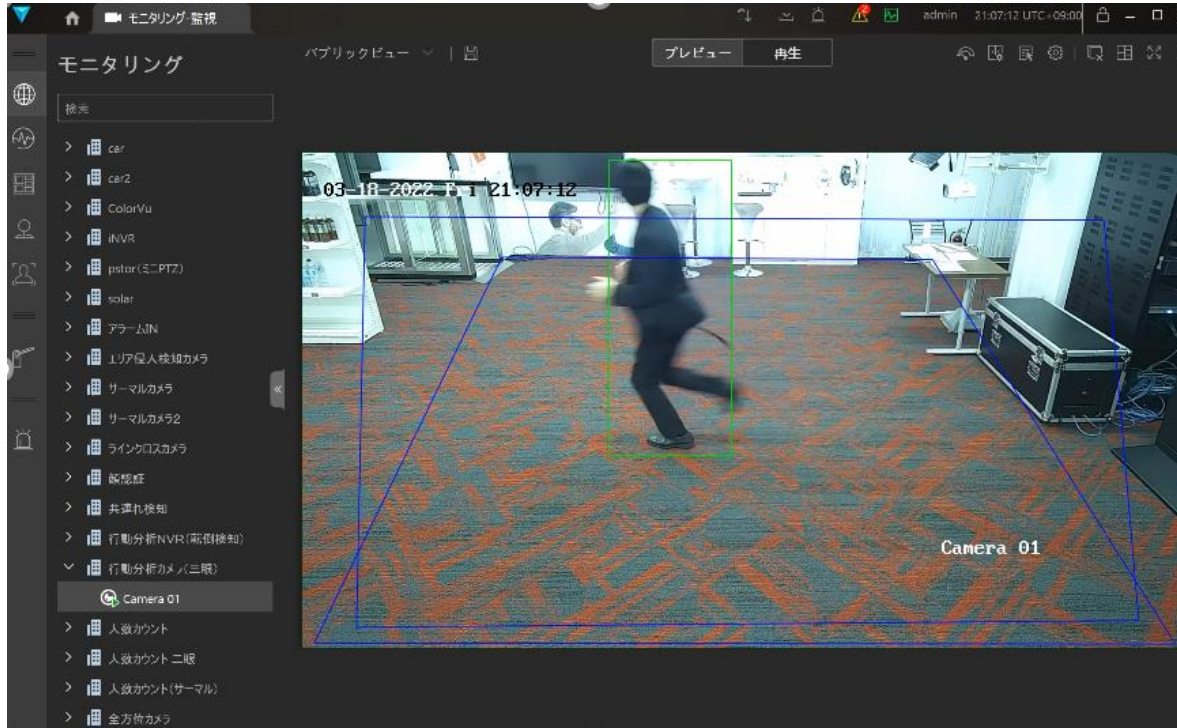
モニタリング-監視

admin 21:07:12 UTC+09:00

モニタリング

パブリックビュー

プレビュー
再生

検索

car
car2
ColorVu
iNVR
pstor(ミニPTZ)
solar
アラームIN
エリア侵入検知カメラ
サーマルカメラ
サーマルカメラ2
ラインクロスカメラ
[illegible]
共連れ検知
行動分析NVR(転倒検知)
行動分析カメラ(三眼)
Camera 01
人数カウント
人数カウント 二眼
人数カウント(サーマル)
全方位カメラ

03-18-2022 Fri 21:07:12

Camera 01